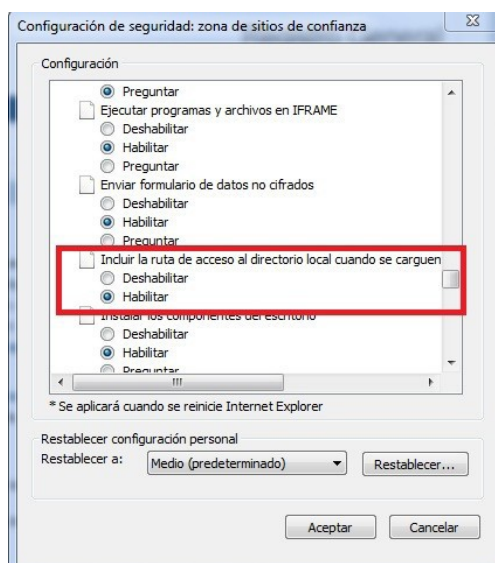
Configuración de seguridad: zona de sitios de confianza

Configuración

Preguntar
Ejecutar programas y archivos en IFRAME
Deshabilitar
Habilitar
Preguntar
Enviar formulario de datos no cifrados
Deshabilitar
Habilitar
Preguntar
Incluir la ruta de acceso al directorio local cuando se carguen
Deshabilitar
Habilitar
Instalar los componentes del escritorio
Deshabilitar
Habilitar
Preguntar

* Se aplicará cuando se reinicie Internet Explorer

Restablecer configuración personal
Restablecer a: Medio (predeterminado) Restablecer...

Aceptar Cancelar